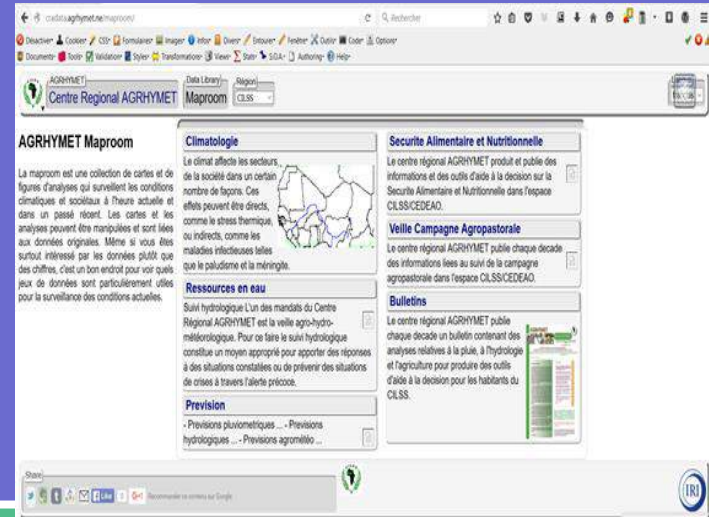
iridata.agrhymet.ne/maproom/

Recherche

Désactiver Cookies CSS Formulaires Images Infos Divers Entourer Fenêtre Outils Coder Options

Documents Tools Validation Styler Transformations Viewer Stats S.O.A Authoring Help

AGRHYMET
Centre Regional AGRHYMET

Data Library
Maproom

Région
CILSS

AGRHYMET Maproom

La maproom est une collection de cartes et de figures d'analyses qui surveillent les conditions climatiques et sociétaux à l'heure actuelle et dans un passé récent. Les cartes et les analyses peuvent être manipulées et sont liées aux données originales. Même si vous êtes surtout intéressé par les données plutôt que des chiffres, c'est un bon endroit pour voir quels jeux de données sont particulièrement utiles pour la surveillance des conditions actuelles.

Climatologie

Le climat affecte les secteurs de la société dans un certain nombre de façons. Ces effets peuvent être directs, comme le stress thermique, ou indirects, comme les maladies infectieuses telles que le paludisme et la méningite.

Ressources en eau

Suivi hydrologique L'un des mandats du Centre Régional AGRHYMET est la veille agro-hydro-météorologique. Pour ce faire le suivi hydrologique constitue un moyen approprié pour apporter des réponses à des situations constatées ou de prévenir des situations de crises à travers l'alerte précoce.

Prevision

- Previsions pluviometriques ... - Previsions hydrologiques ... - Previsions agrométéo ...

Securite Alimentaire et Nutritionnelle

Le centre régional AGRHYMET produit et publie des informations et des outils d'aide à la décision sur la Securite Alimentaire et Nutritionnelle dans l'espace CILSS/CEDEAO.

Veille Campagne Agropastorale

Le centre régional AGRHYMET publie chaque decade des informations liees au suivi de la campagne agropastorale dans l'espace CILSS/CEDEAO.

Bulletins

Le centre régional AGRHYMET publie chaque decade un bulletin contenant des analyses relatives à la pluie, à l'hydrologie et l'agriculture pour produire des outils d'aide à la decision pour les habitants du CILSS.

Share

Like

Recommander ce contenu sur Google

IRI